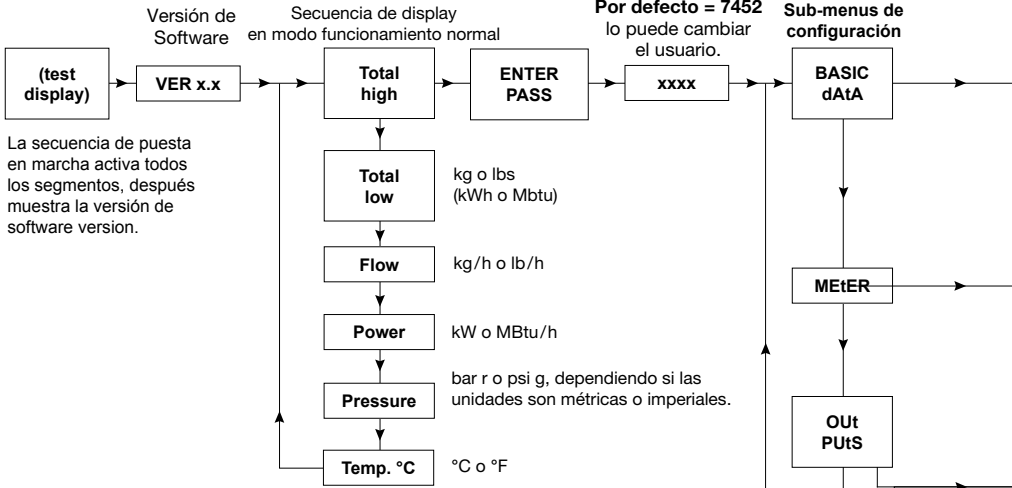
Versión de Software

Secuencia de display en modo funcionamiento normal

Por defecto = 7452 lo puede cambiar el usuario.

Sub-menus de configuración

(test display)

VER x.x

Total high

ENTER PASS

xxxx

BASIC dAtA

La secuencia de puesta en marcha activa todos los segmentos, después muestra la versión de software version.

Total low

kg o lbs (kWh o Mbtu)

Flow

kg/h o lb/h

MEtER

Power

kW o MBtu/h

Pressure

bar r o psi g, dependiendo si las unidades son métricas o imperiales.

OUt PUtS

Temp. °C

°C o °F